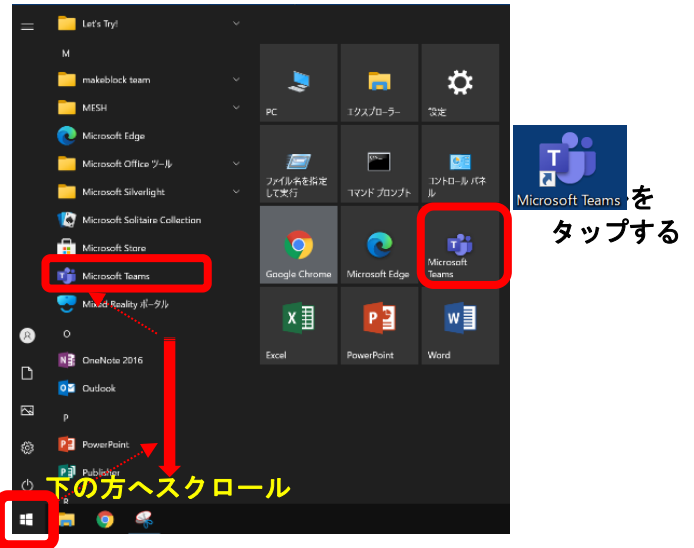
Let's Try!

M

makeblock team

MESH

Microsoft Edge

Microsoft Office ツール

Microsoft Silverlight

Microsoft Solitaire Collection

Microsoft Store

Microsoft Teams

Mixed Reality ポータル

O

OneNote 2016

Outlook

P

PowerPoint

Publisher

R

PC

エクスプローラー

設定

ファイル名を指定して実行

コマンド プロンプト

コントロール パネル

Google Chrome

Microsoft Edge

Microsoft Teams

Excel

PowerPoint

Word

Microsoft Teams をタップする

下の方へスクロール